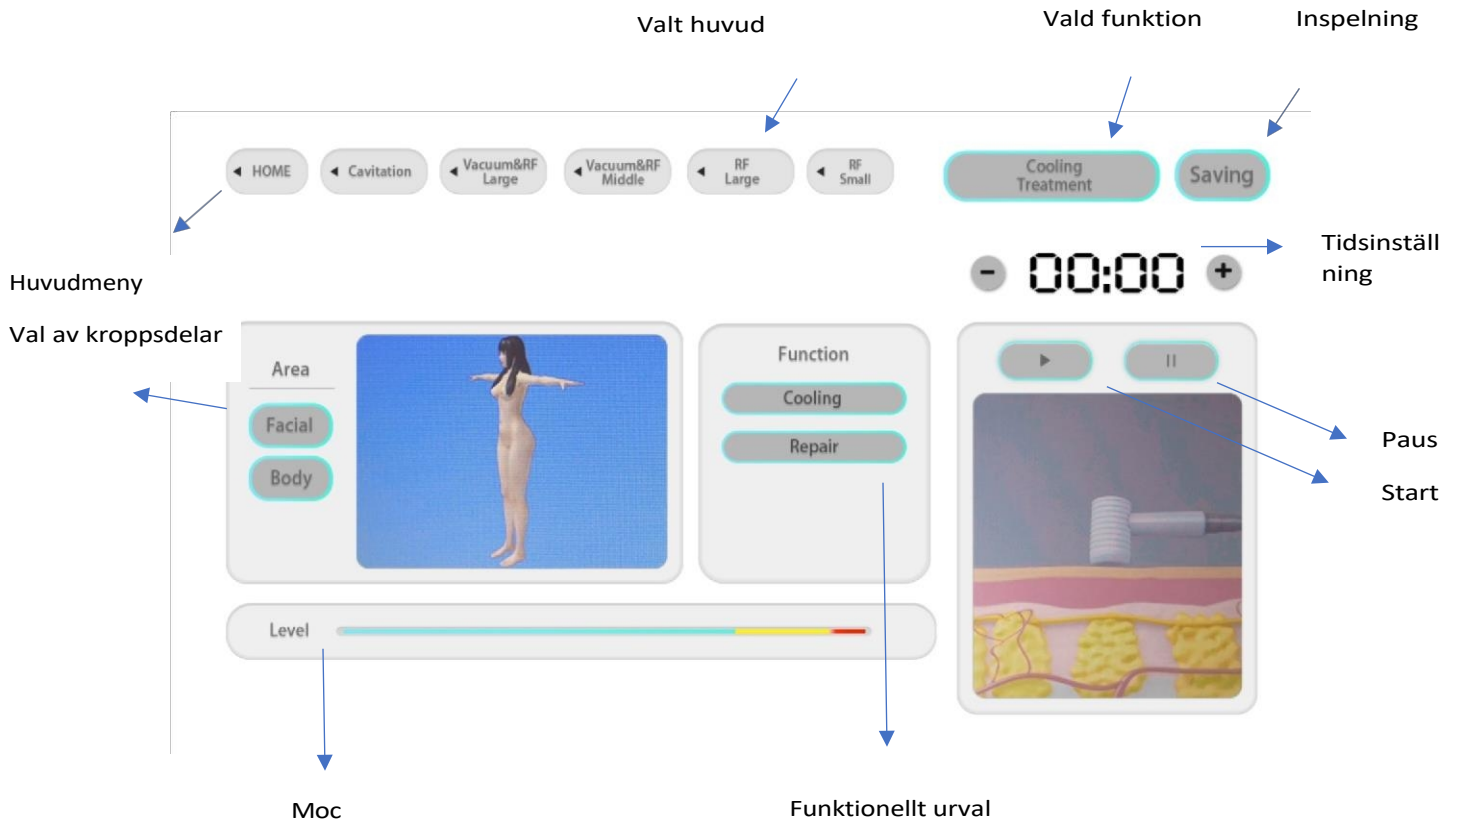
Valt huvud

Vald funktion

Inspelning

HOME

Cavitation

Vacuum&RF Large

Vacuum&RF Middle

RF Large

RF Small

Cooling Treatment

Saving

Huvudmeny

00:00

Tidsinställ ning

Val av kroppsdelar

Area

Facial

Body

Function

Cooling

Repair

Paus

Start

Level

Moc

Funktionellt urval